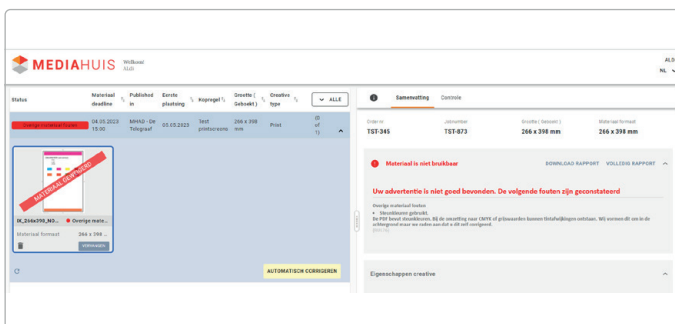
MEDIAHUIS Welkom! Stilt

ALG
NL

Status | Materiaal deadline | Published in | Eerste plaatsing | Kopregel | Grootte (Gebaekt) | Creative type | ALLE
Overige materiaal fouten | 04.05.2023 15:00 | NHND - De Telegraaf | 03.05.2023 | Test printscreen | 266 x 398 mm | Print | (0 of 1)

MATERIAAL AFGEKEURD
IK_266x398_NH... Overige mate...
Materiaal formaat 266 x 398 ...
VERVANGEN

AUTOMATISCH CORRIGEREN

Samenvatting Controle

Order nr TST-345
Jobnumber TST-873
Grootte ( Gebaekt ) 266 x 398 mm
Materiaal formaat 266 x 398 mm

Materiaal is niet bruikbaar
DOWNLOAD RAPPORT VOLLEDIG RAPPORT

Uw advertentie is niet goed bevonden. De volgende fouten zijn geconstateerd

Overige materiaal fouten
• Steunkleuren gebruikt.
De PDF bevat steunkleuren. Bij de omzetting naar CMYK of grijswaarden kunnen tintafwijkingen ontstaan. Wij vormen dit om in de achtergrond maar we raden aan dat u dit zelf voorgrijpt.
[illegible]

Eigenschappen creative